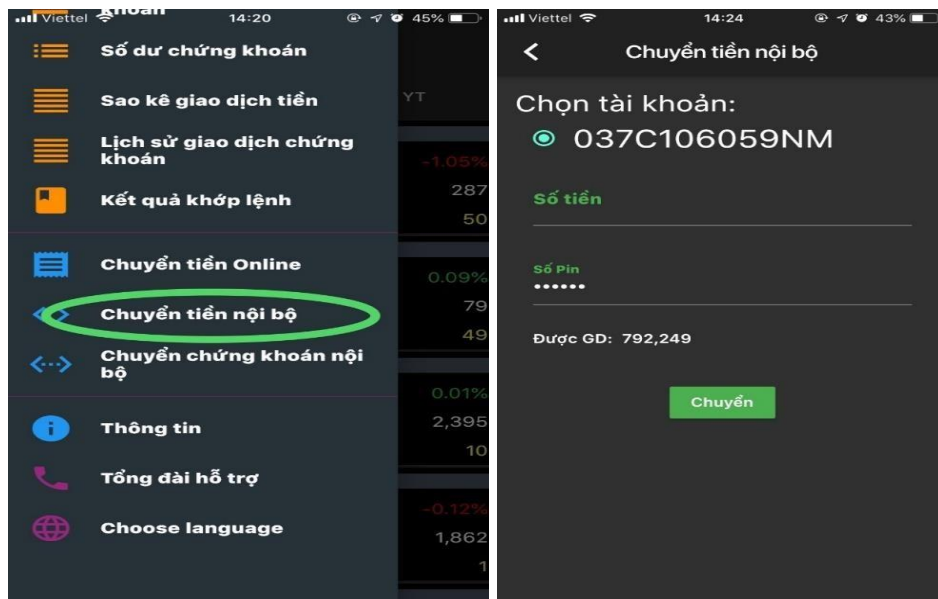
Viettel 14:20 45%

khoán

Số dư chứng khoán

Sao kê giao dịch tiền

Lịch sử giao dịch chứng khoán

Kết quả khớp lệnh

Chuyển tiền Online

Chuyển tiền nội bộ

Chuyển chứng khoán nội bộ

Thông tin

Tổng đài hỗ trợ

Choose language

YT

-1.05%
287
50

0.09%
79
49

0.01%
2,395
10

-0.12%
1,862
1

Viettel 14:24 43%

Chuyển tiền nội bộ

Chọn tài khoản:

037C106059NM

Số tiền

Số Pin
••••••

Được GD: 792,249

Chuyển